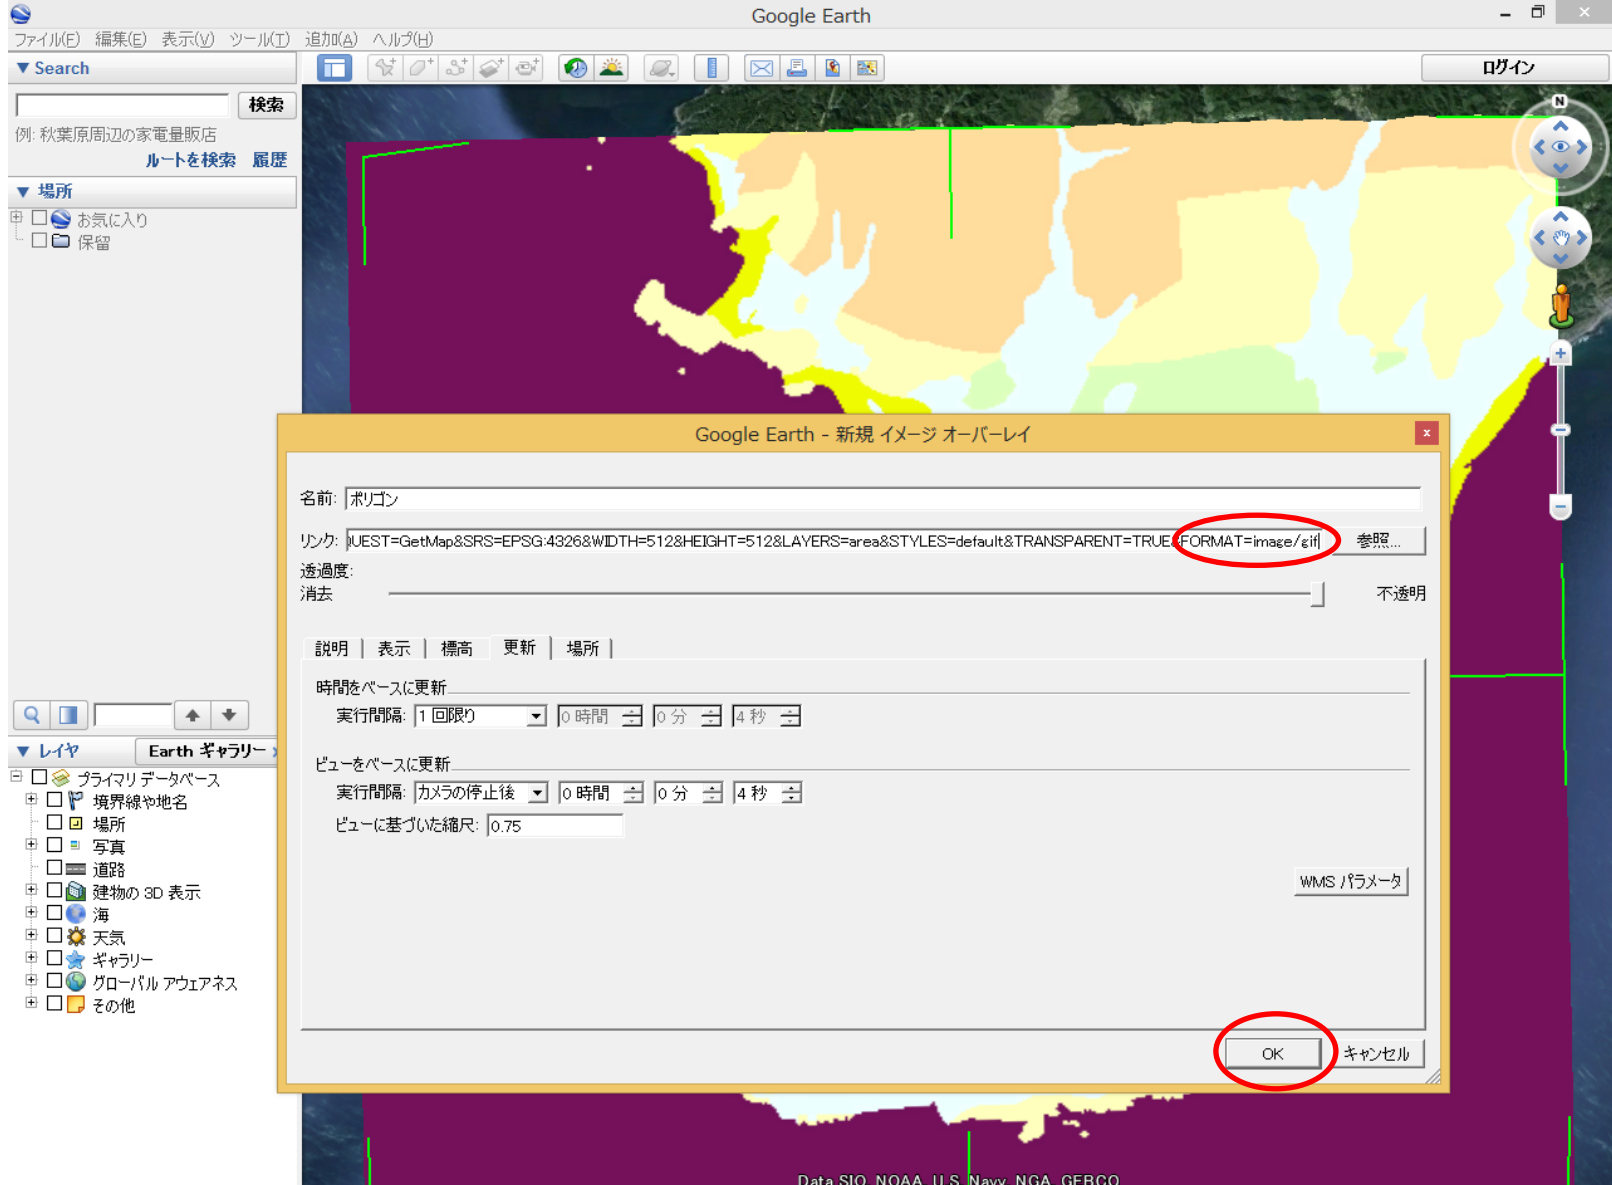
Google Earth

ファイル(F) 編集(E) 表示(V) ツール(T) 追加(A) ヘルプ(H)

▼ Search

検索

例: 秋葉原周辺の家電量販店

ルートを検索 履歴

▼ 場所

お気に入り

保留

ログイン

N

Google Earth - 新規 イメージ オーバーレイ

名前: ポリゴン

リンク: UEST=GetMap&SRS=EPSG:4326&WIDTH=512&HEIGHT=512&LAYERS=area&STYLES=default&TRANSPARENT=TRUE&FORMAT=image/gif

参照...

透過度:

消去

不透明

説明 | 表示 | 標高 | 更新 | 場所 |

時間をベースに更新

実行間隔: 1 回限り 0 時間 0 分 4 秒

ビューをベースに更新

実行間隔: カメラの停止後 0 時間 0 分 4 秒

ビューに基づいた縮尺: 0.75

WMS パラメータ

OK

キャンセル

▼ レイヤ

Earth ギャラリー

プライマリ データベース

境界線や地名

場所

写真

道路

建物の 3D 表示

海

天気

ギャラリー

グローバル アウェアネス

その他

Data SIO, NOAA, U.S. Navy, NGA, GEBCO